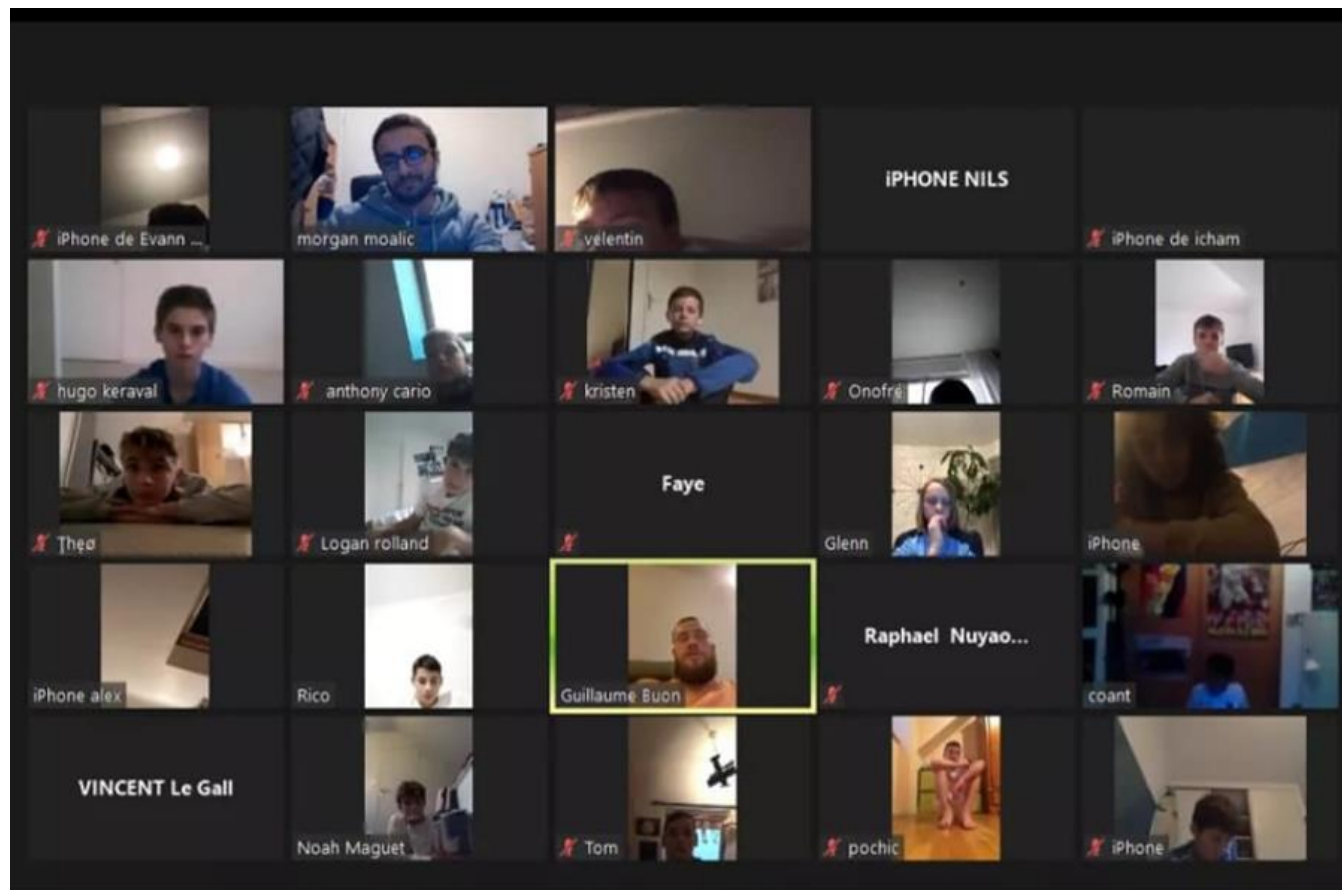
iPhone de Evann ...

morgan moalic

velentin

iPHONE NILS

iPhone de icham

hugo keraval

anthony cario

kristen

Onofré

Romain

Theo

Logan rolland

Faye

Glenn

iPhone

iPhone alex

Rico

Guillaume Buon

Raphael Nuyao...

coant

VINCENT Le Gall

Noah Maguet

Tom

pochic

iPhone